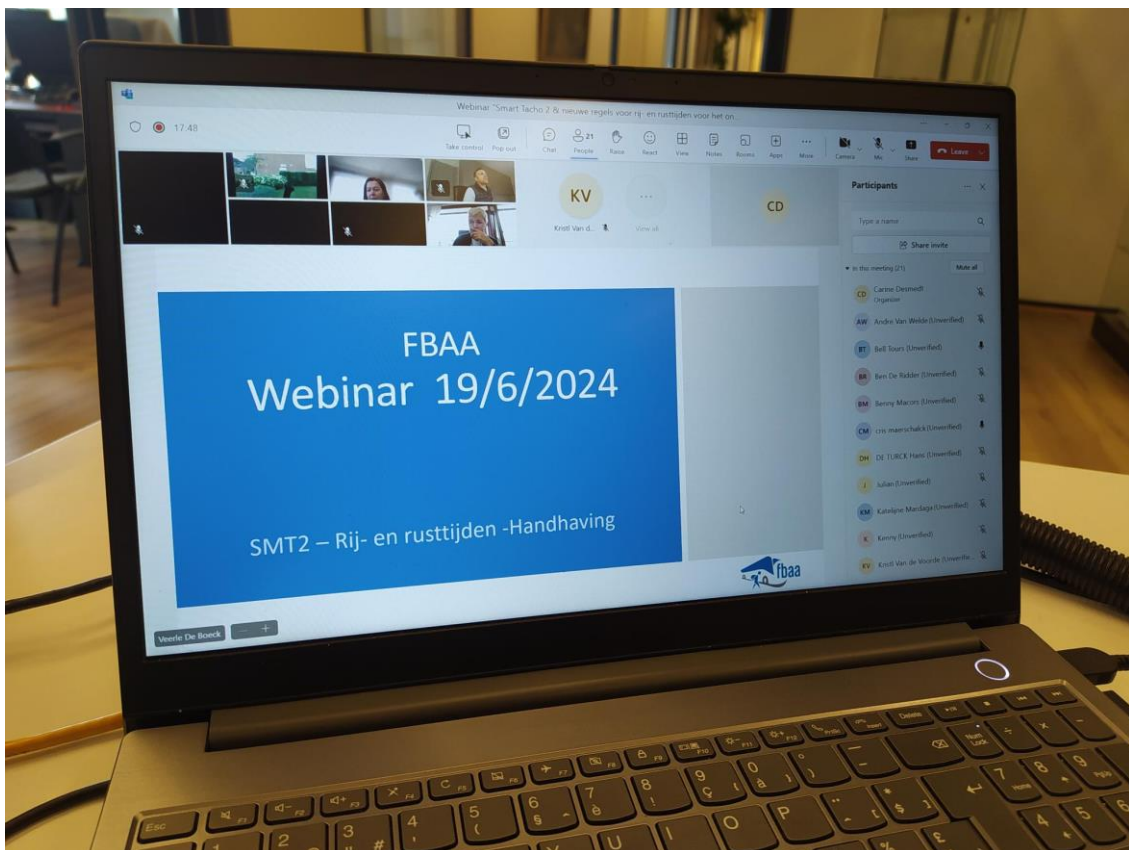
Webinar "Smart Tacho 2 & nieuwe regels voor rij- en rusttijden voor het on

17:48

Take control Pop out Chat People 21 Raise React View Notes Rooms Apps More Camera Mic Share Leave

KV
Kristl Van d...
View all

CD

Participants

Type a name

Share invite

In this meeting (21) Mute all

CD Carine Desmedt Organizer
AW Andre Van Welde (Unverified)
BT Bell Tours (Unverified)
BR Ben De Ridder (Unverified)
BM Benny Macors (Unverified)
CM cris maerschalck (Unverified)
DH DE TURCK Hans (Unverified)
J Julian (Unverified)
KM Katelijne Mardaga (Unverified)
K Kenny (Unverified)
KV Kristl Van de Voorde (Unverifie...

FBAA
Webinar 19/6/2024

SMT2 – Rij- en rusttijden -Handhaving

fbaa

Veerle De Boeck